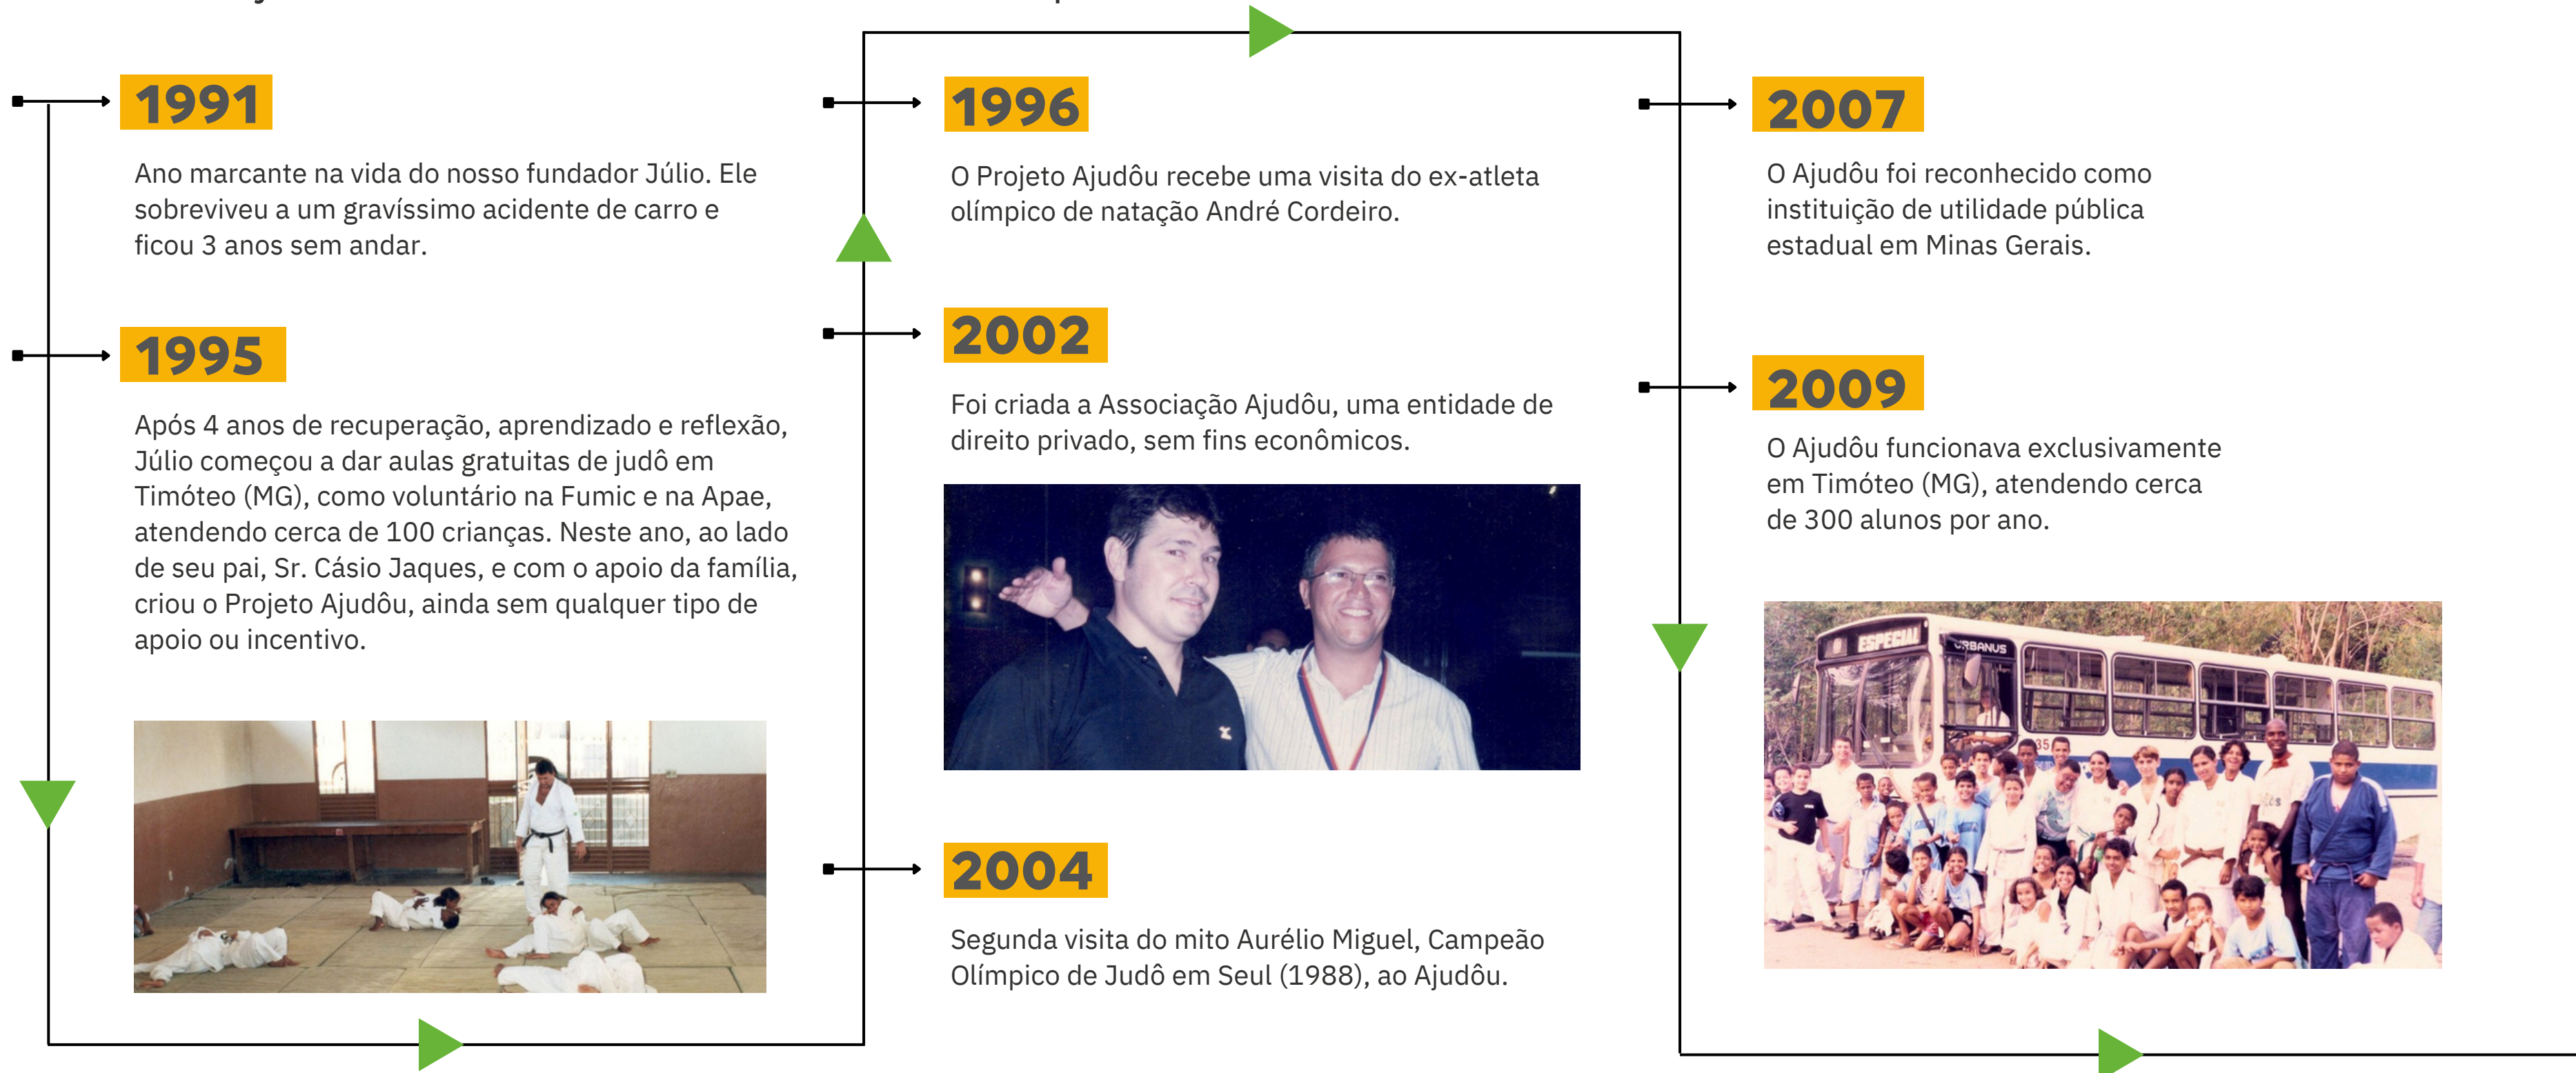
1991

Ano marcante na vida do nosso fundador Júlio. Ele sobreviveu a um gravíssimo acidente de carro e ficou 3 anos sem andar.

1995

Após 4 anos de recuperação, aprendizado e reflexão, Júlio começou a dar aulas gratuitas de judô em Timóteo (MG), como voluntário na Fumic e na Apae, atendendo cerca de 100 crianças. Neste ano, ao lado de seu pai, Sr. Cásio Jaques, e com o apoio da família, criou o Projeto Ajudôu, ainda sem qualquer tipo de apoio ou incentivo.

1996

O Projeto Ajudôu recebe uma visita do ex-atleta olímpico de natação André Cordeiro.

2002

Foi criada a Associação Ajudôu, uma entidade de direito privado, sem fins econômicos.

2004

Segunda visita do mito Aurélio Miguel, Campeão Olímpico de Judô em Seul (1988), ao Ajudôu.

2007

O Ajudôu foi reconhecido como instituição de utilidade pública estadual em Minas Gerais.

2009

O Ajudôu funcionava exclusivamente em Timóteo (MG), atendendo cerca de 300 alunos por ano.

ESPECIAL
URBANUS